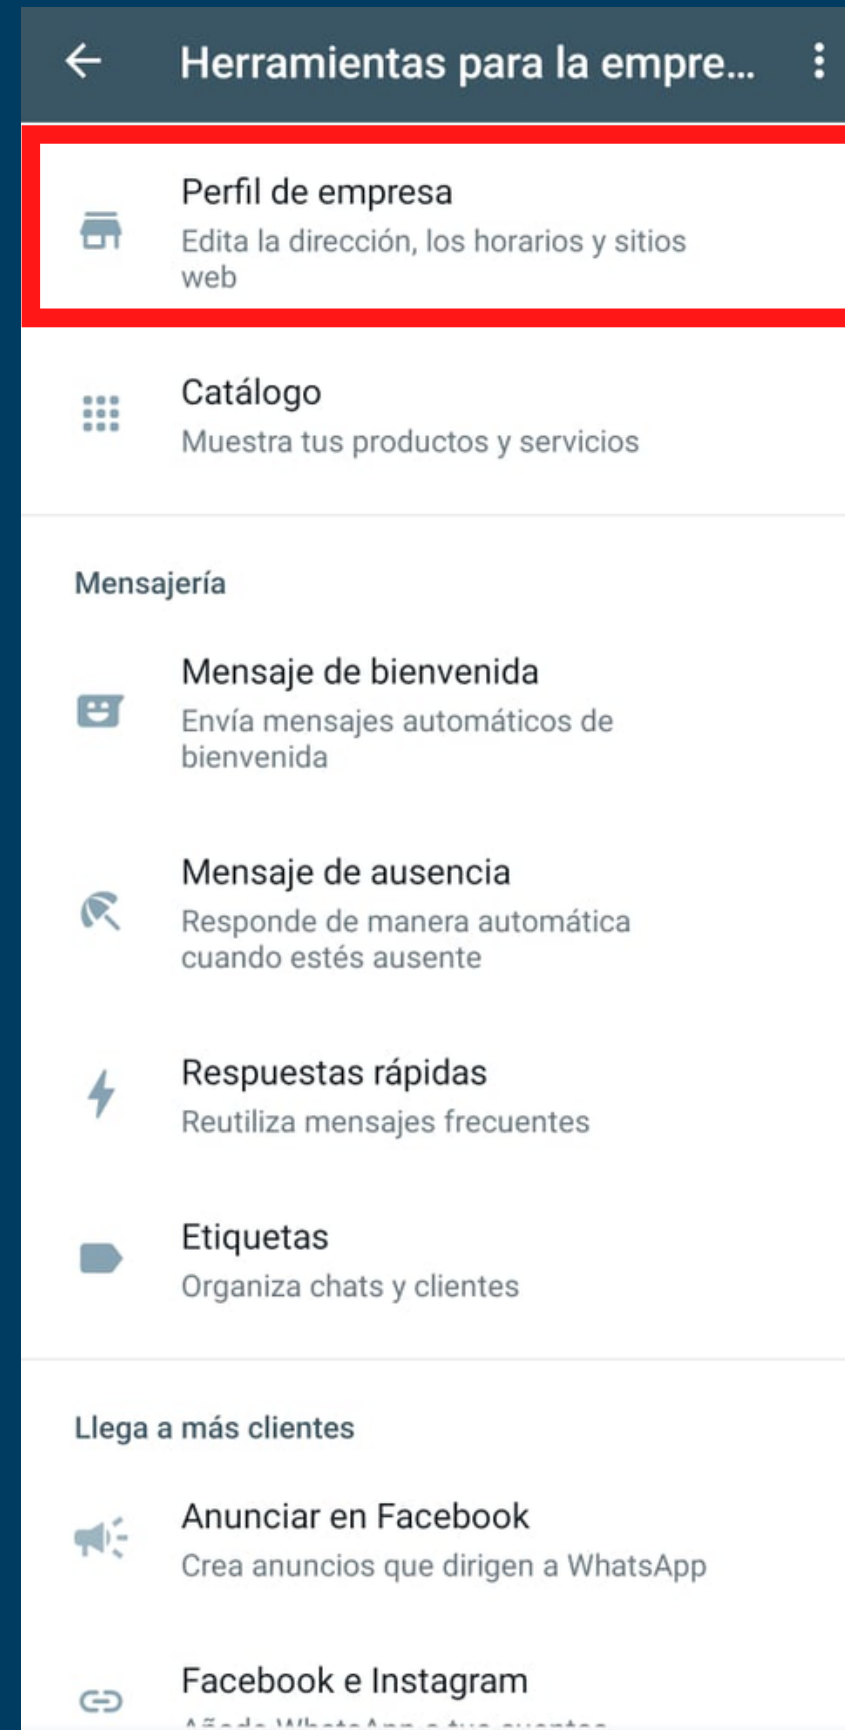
Herramientas para la empre...

Perfil de empresa
Edita la dirección, los horarios y sitios web

Catálogo
Muestra tus productos y servicios

Mensajería

Mensaje de bienvenida
Envía mensajes automáticos de bienvenida

Mensaje de ausencia
Responde de manera automática cuando estés ausente

Respuestas rápidas
Reutiliza mensajes frecuentes

Etiquetas
Organiza chats y clientes

Llega a más clientes

Anunciar en Facebook
Crea anuncios que dirigen a WhatsApp

Facebook e Instagram
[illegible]